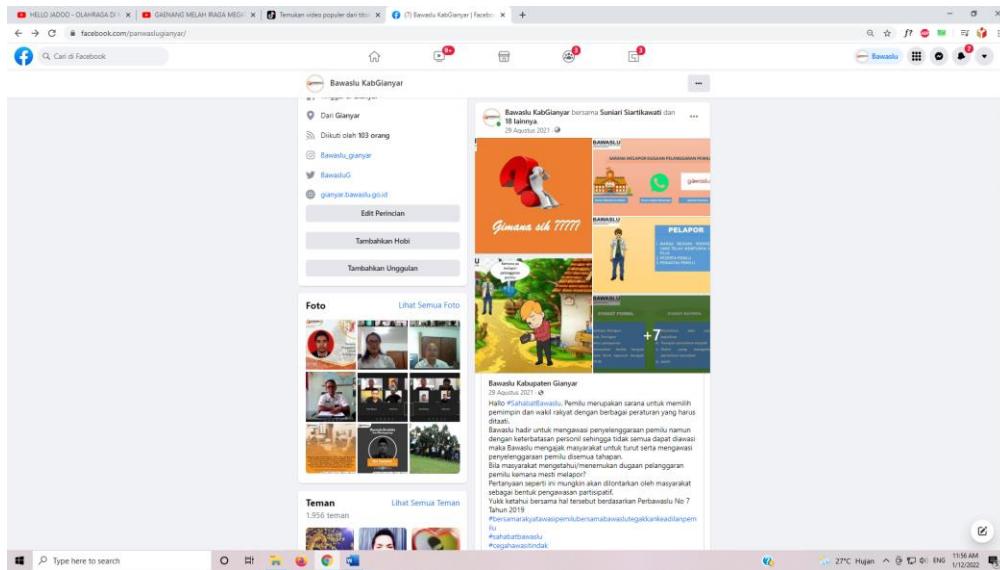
HELLO JADOO - OLAHRAGA DI | GAENANG MELAH IRAGA MEG | Temukan video populer dari tiktok | (7) Bawaslu KabGianyar | Facebook

facebook.com/panwaslugianyar/

Cari di Facebook

9+

Bawaslu

Bawaslu KabGianyar

Dari Gianyar

Diikuti oleh 103 orang

Bawaslu_gianyar

BawasluG

gianyar.bawaslu.go.id

Edit Perincian

Tambahkan Hobi

Tambahkan Unggulan

Foto

Lihat Semua Foto

Teman

Lihat Semua Teman

1.956 teman

Bawaslu KabGianyar bersama Suniari Siartikawati dan 18 lainnya.

29 Agustus 2021

Gimana sih ?????

BAWASLU

SARANA MELAPOR DUGAAN PELANGGARAN PEMILU

PELAPOR

+7

Bawaslu Kabupaten Gianyar

29 Agustus 2021

Hallo #SahabatBawaslu. Pemilu merupakan sarana untuk memilih pemimpin dan wakil rakyat dengan berbagai peraturan yang harus ditaati.

Bawaslu hadir untuk mengawasi penyelenggaraan pemilu namun dengan keterbatasan personil sehingga tidak semua dapat diawasi maka Bawaslu mengajak masyarakat untuk turut serta mengawasi penyelenggaraan pemilu disemua tahapan.

Bila masyarakat mengetahui/menemukan dugaan pelanggaran pemilu kemana mesti melapor?

Pertanyaan seperti ini mungkin akan dilontarkan oleh masyarakat sebagai bentuk pengawasan partisipatif.

Yukk ketahui bersama hal tersebut berdasarkan Perbawaslu No 7 Tahun 2019

#bersamarakyatawasipemilubersamabawaslutegakkankeadilanpemilu

#sahabatbawaslu

#cegahawasitindak

Type here to search

27°C Hujan ENG 11:56 AM 1/12/2022